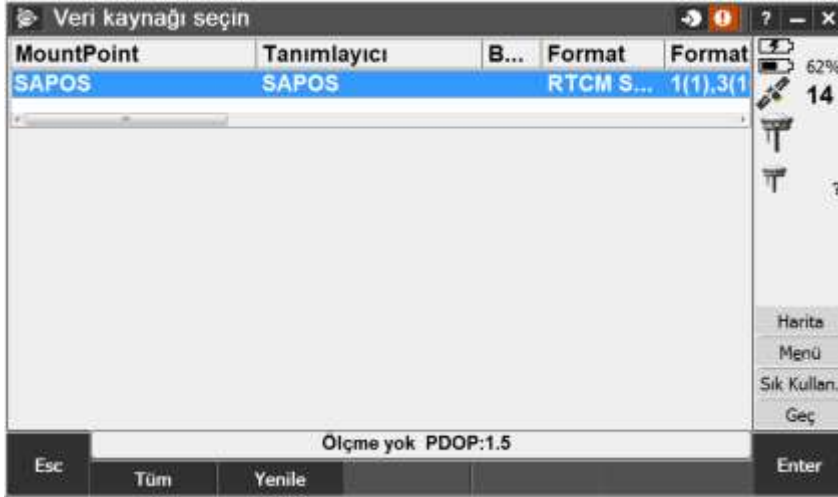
Veri kaynağı seçin

?

| MountPoint | Tanımlayıcı | B... | Format | Format |
|---|---|---|---|---|
| SAPOS | SAPOS | | RTCM S... | 1(1),3(1 |

62%

14

Harita

Menü

Sık Kullan.

Geç

Esc

Ölçme yok PDOP:1.5

Tüm

Yenile

Enter